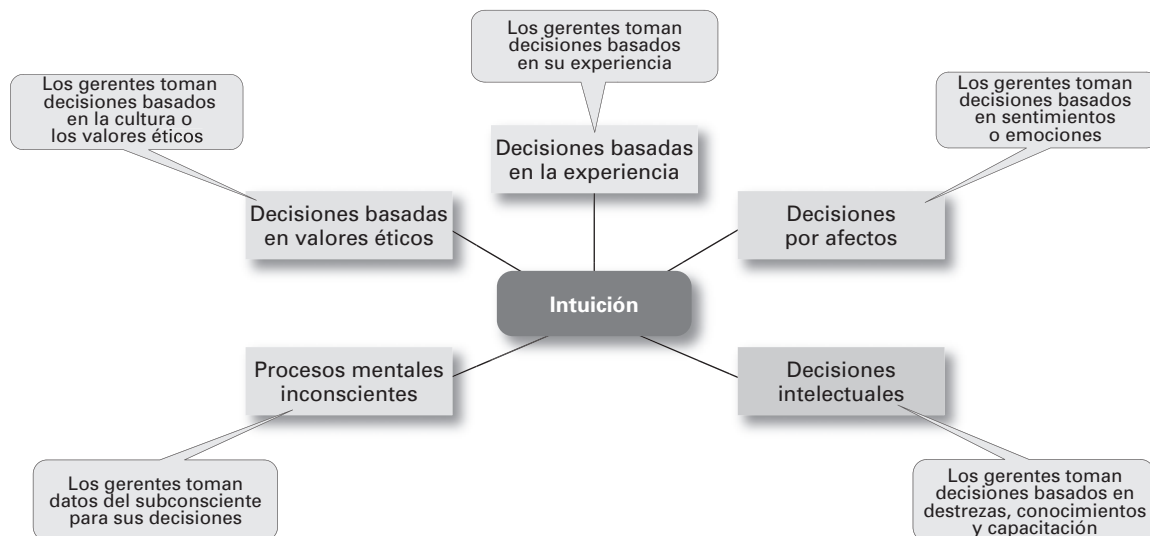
Los gerentes toman decisiones basados en su experiencia

Los gerentes toman decisiones basados en la cultura o los valores éticos

Los gerentes toman decisiones basados en sentimientos o emociones

Decisiones basadas en la experiencia

Decisiones basadas en valores éticos

Decisiones por afectos

Intuición

Procesos mentales inconscientes

Decisiones intelectuales

Los gerentes toman datos del subconsciente para sus decisiones

Los gerentes toman decisiones basados en destrezas, conocimientos y capacitación